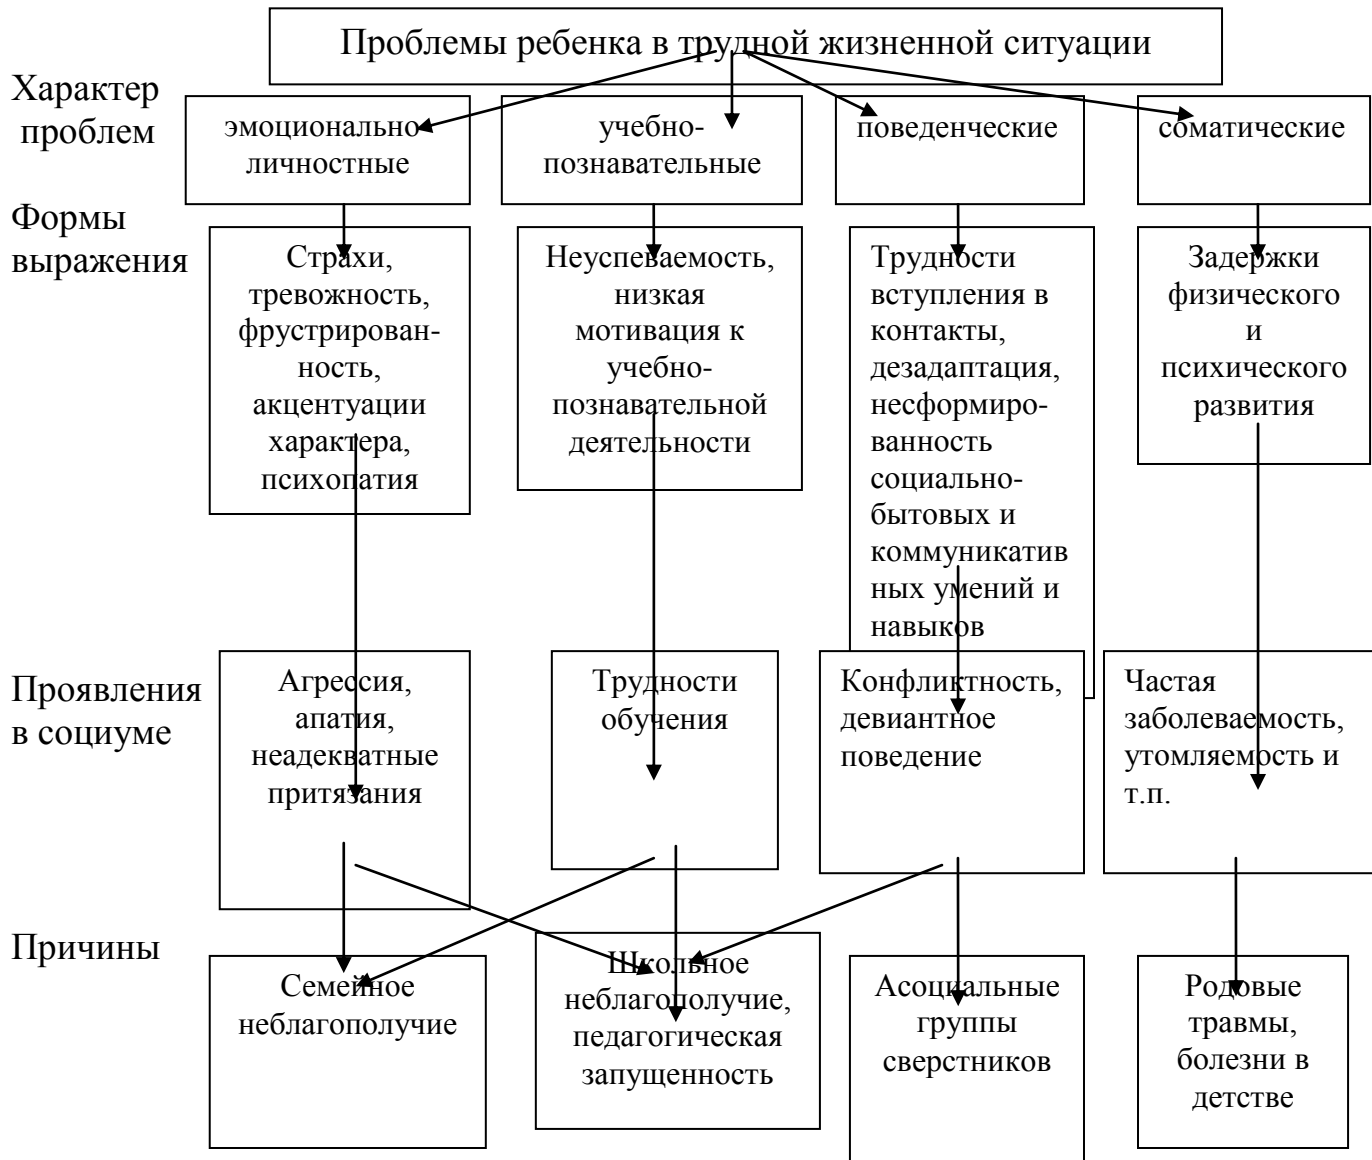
Проблемы ребенка в трудной жизненной ситуации

Характер проблем

эмоционально личностные

учебно-познавательные

поведенческие

соматические

Формы выражения

Страхи, тревожность, фрустрированность, акцентуации характера, психопатия

Неуспеваемость, низкая мотивация к учебно-познавательной деятельности

Трудности вступления в контакты, дезадаптация, несформированность социально-бытовых и коммуникативных умений и навыков

Задержки физического и психического развития

Проявления в социуме

Агрессия, апатия, неадекватные притязания

Трудности обучения

Конфликтность, девиантное поведение

Частая заболеваемость, утомляемость и т.п.

Причины

Семейное неблагополучие

Школьное неблагополучие, педагогическая запущенность

Асоциальные группы сверстников

Родовые травмы, болезни в детстве